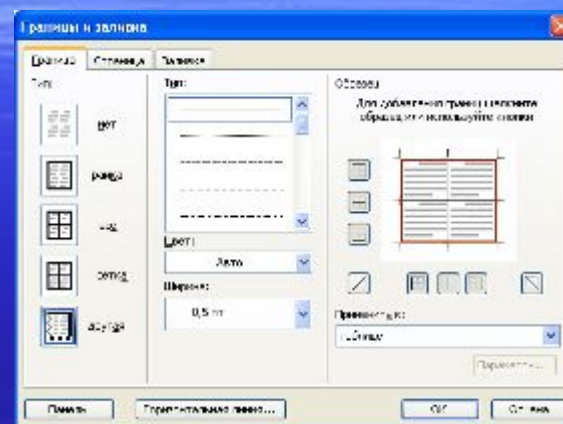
Границы и заливка

Граница | Страница | Заливка

Тип:

нет

рамка

все

сетка

другая

Тип:

Цвет:

Авто

Ширина:

0,5 пт

Образец

Для добавления границ щелкните образец или используйте кнопки

Применить к:

таблице

Параметры...

Панель

Горизонтальная линия...

ОК

Отмена